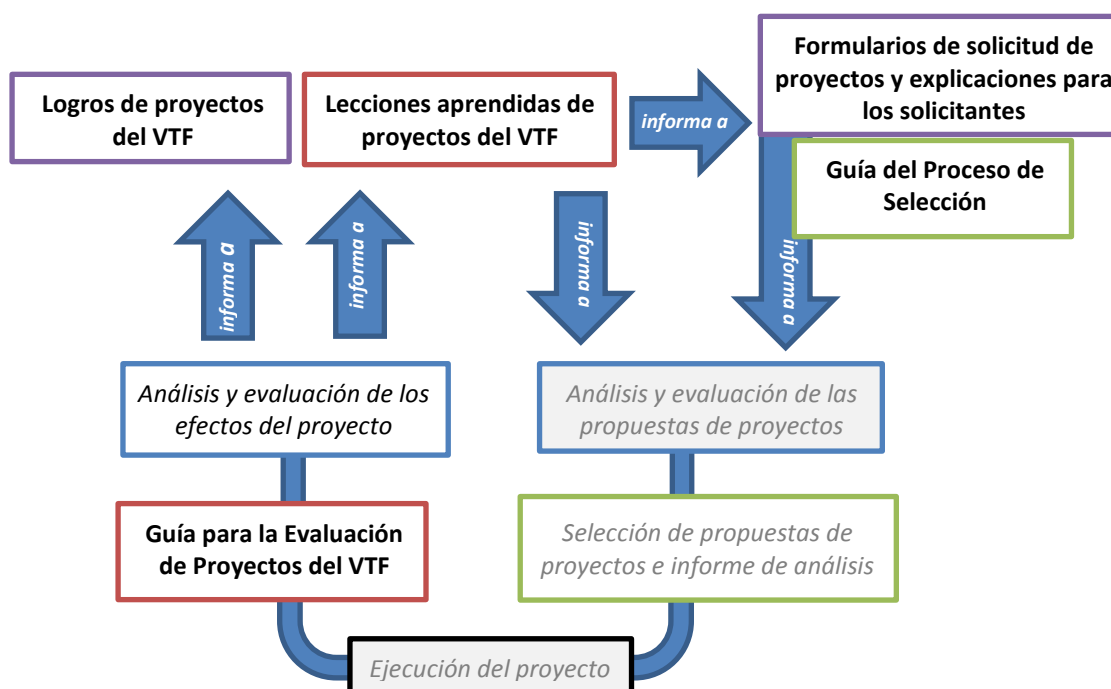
Logros de proyectos del VTF

Lecciones aprendidas de proyectos del VTF

informa a

Formularios de solicitud de proyectos y explicaciones para los solicitantes

Guía del Proceso de Selección

informa a

informa a

informa a

informa a

Análisis y evaluación de los efectos del proyecto

Análisis y evaluación de las propuestas de proyectos

Guía para la Evaluación de Proyectos del VTF

Selección de propuestas de proyectos e informe de análisis

Ejecución del proyecto